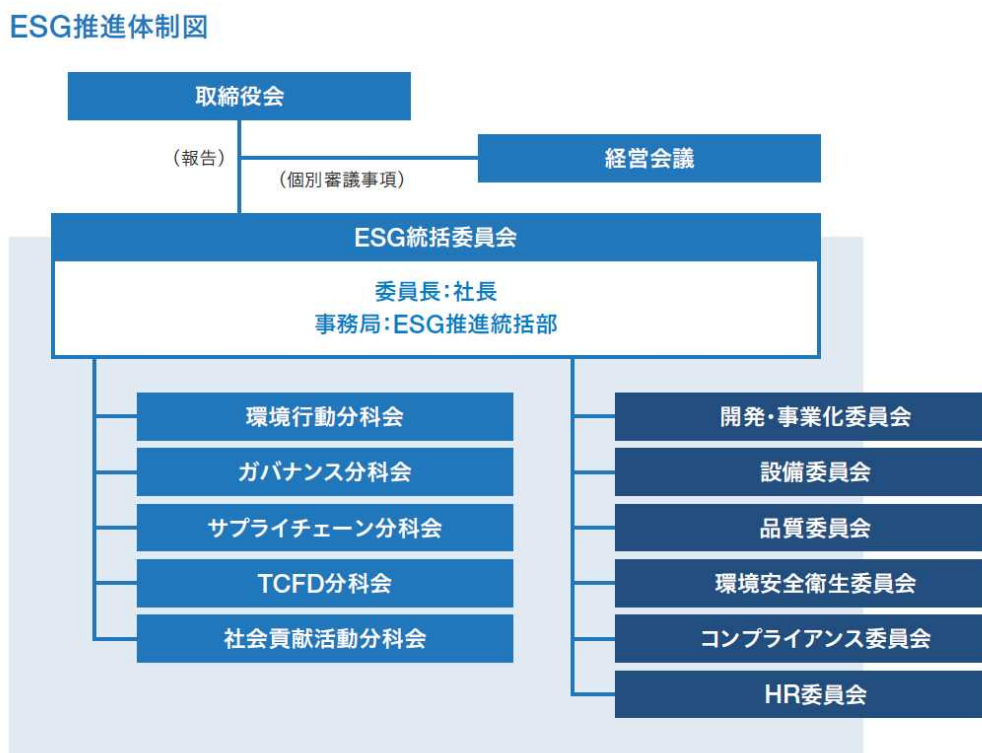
ESG推進体制図

取締役会

（報告）

経営会議

（個別審議事項）

ESG統括委員会

委員長：社長
事務局：ESG推進統括部

環境行動分科会

ガバナンス分科会

サプライチェーン分科会

TCFD分科会

社会貢献活動分科会

開発・事業化委員会

設備委員会

品質委員会

環境安全衛生委員会

コンプライアンス委員会

HR委員会